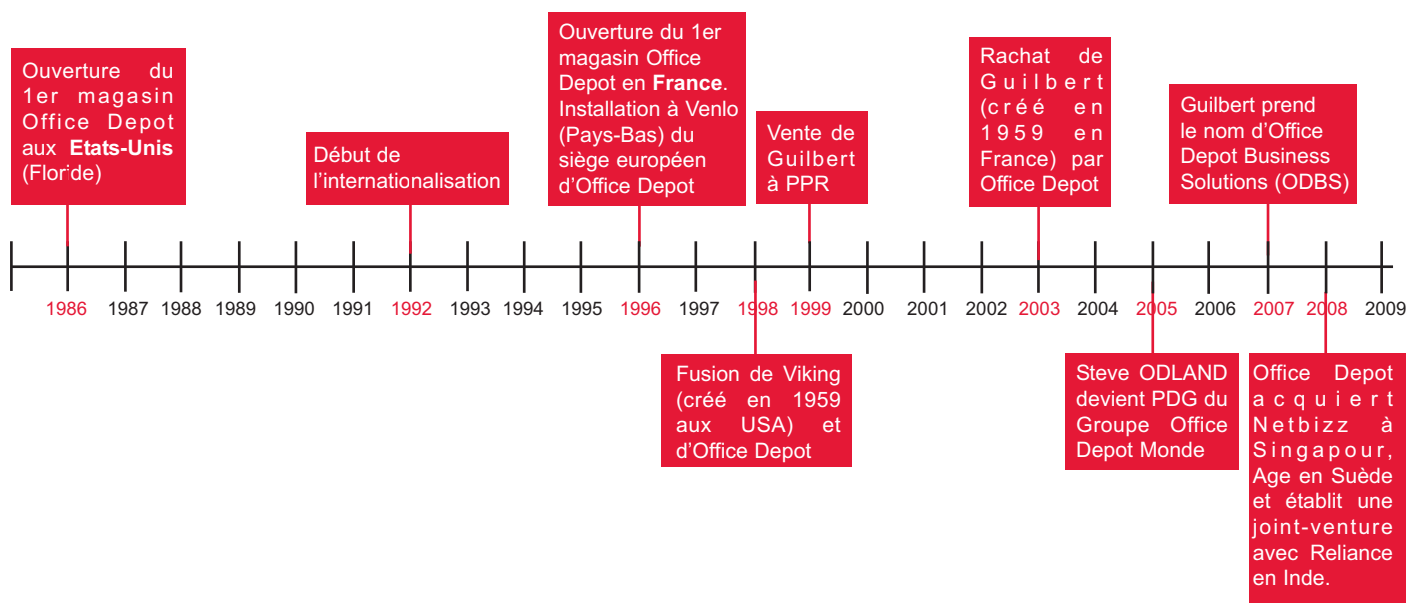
Ouverture du 1er magasin Office Depot aux **Etats-Unis** (Flor'de)

Début de l'internationalisation

Ouverture du 1er magasin Office Depot en **France**. Installation à Venlo (Pays-Bas) du siège européen d'Office Depot

Vente de Guilbert à PPR

Rachat de Guilbert (créé en 1959 en France) par Office Depot

Guilbert prend le nom d'Office Depot Business Solutions (ODBS)

1986 1987 1988 1989 1990 1991 1992 1993 1994 1995 1996 1997 1998 1999 2000 2001 2002 2003 2004 2005 2006 2007 2008 2009

Fusion de Viking (créé en 1959 aux USA) et d'Office Depot

Steve ODLAND devient PDG du Groupe Office Depot Monde

Office Depot acquiert Netbizz à Singapour, Age en Suède et établit une joint-venture avec Reliance en Inde.